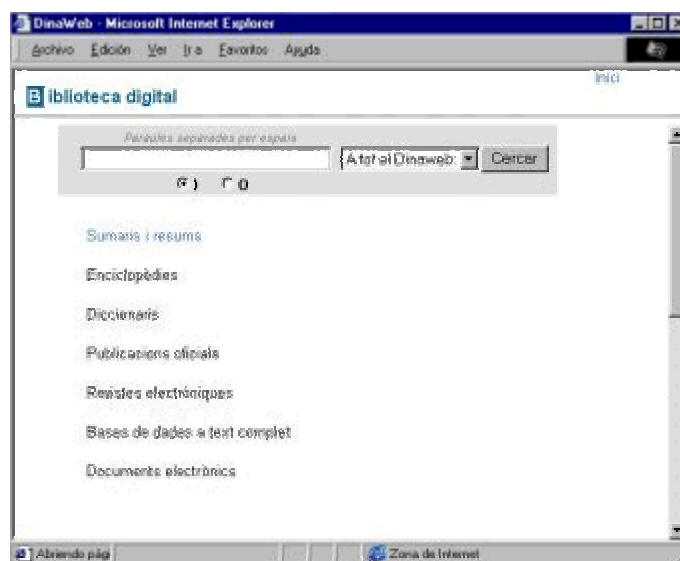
DinaWeb - Microsoft Internet Explorer

Archivo Edición Ver Ir a Favoritos Ayuda

Inici

B iblioteca digital

Paraules separades per espais

A tot el Dinaweb: Cercar

I O

Sumaris i resums

Enciclopèdies

Diccionaris

Publicacions oficials

Revistes electròniques

Bases de dades a text complet

Documents electrònics

Abriendo pági

Zona de Internet